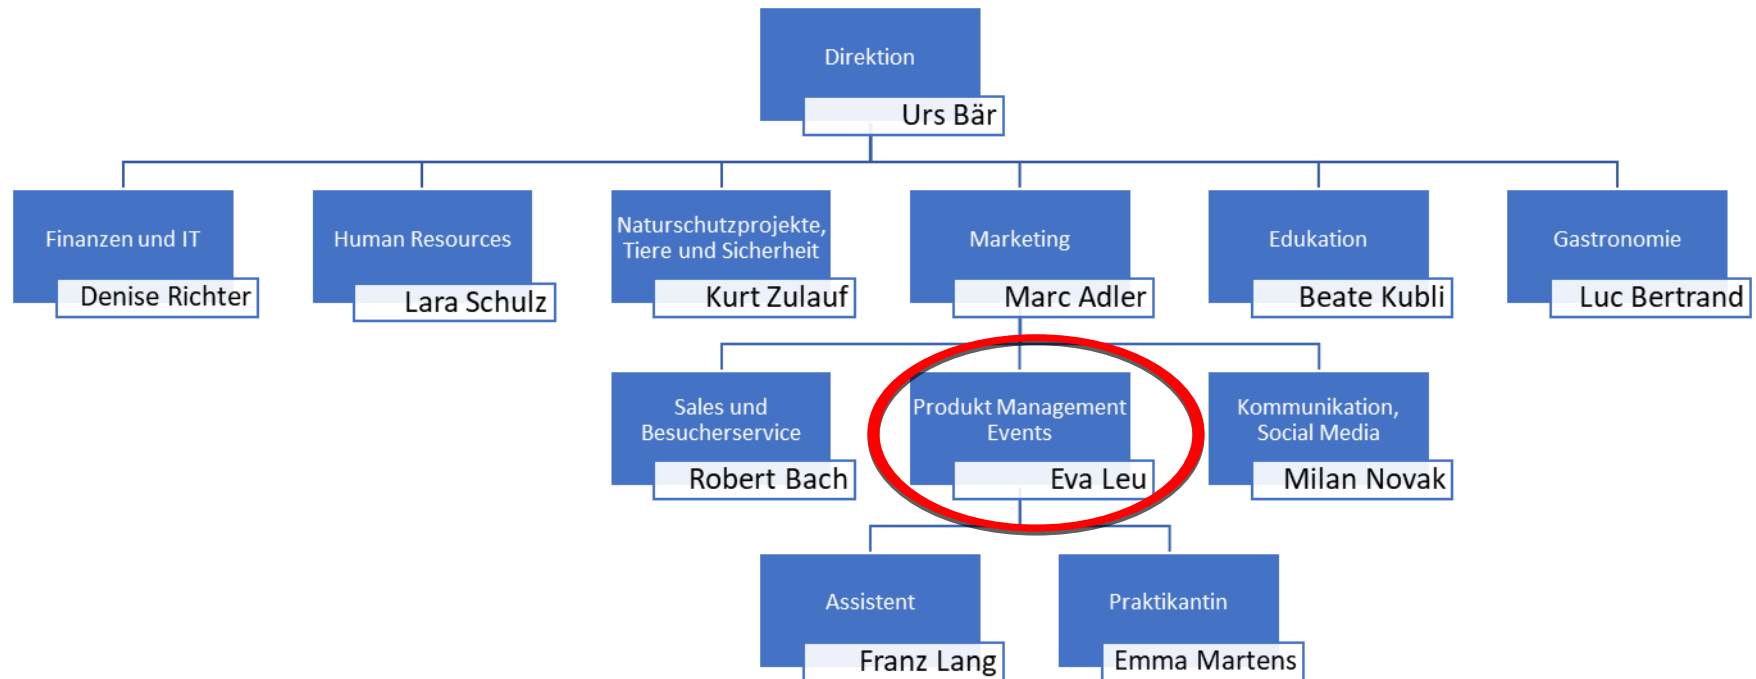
Direktion
Urs Bär

Finanzen und IT
Denise Richter

Human Resources
Lara Schulz

Naturschutzprojekte, Tiere und Sicherheit
Kurt Zulauf

Marketing
Marc Adler

Edukation
Beate Kubli

Gastronomie
Luc Bertrand

Sales und Besucherservice
Robert Bach

Produkt Management Events
Eva Leu

Kommunikation, Social Media
Milan Novak

Assistent
Franz Lang

Praktikantin
Emma Martens